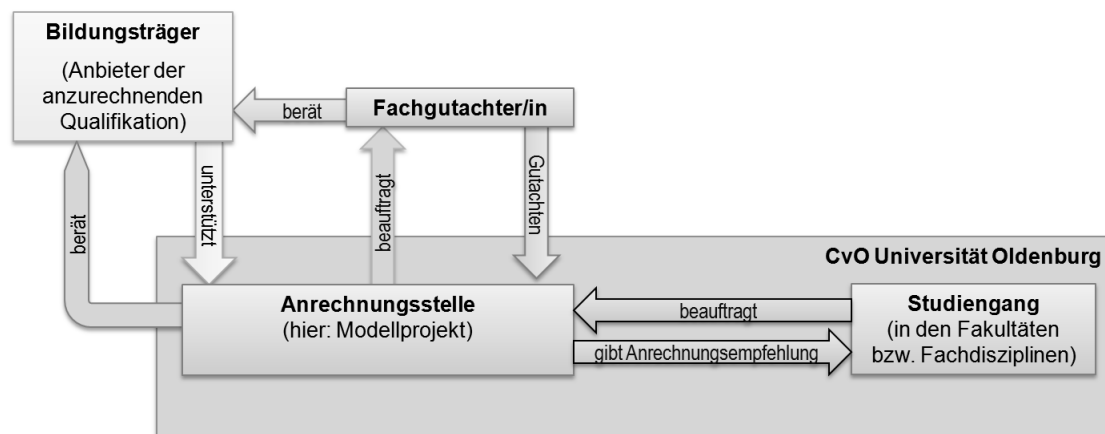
Bildungsträger
(Anbieter der anzurechnenden Qualifikation)

berät

Fachgutachter/in

berät

unterstützt

beauftragt

Gutachten

CvO Universität Oldenburg

Anrechnungsstelle
(hier: Modellprojekt)

beauftragt

gibt Anrechnungsempfehlung

Studiengang
(in den Fakultäten bzw. Fachdisziplinen)